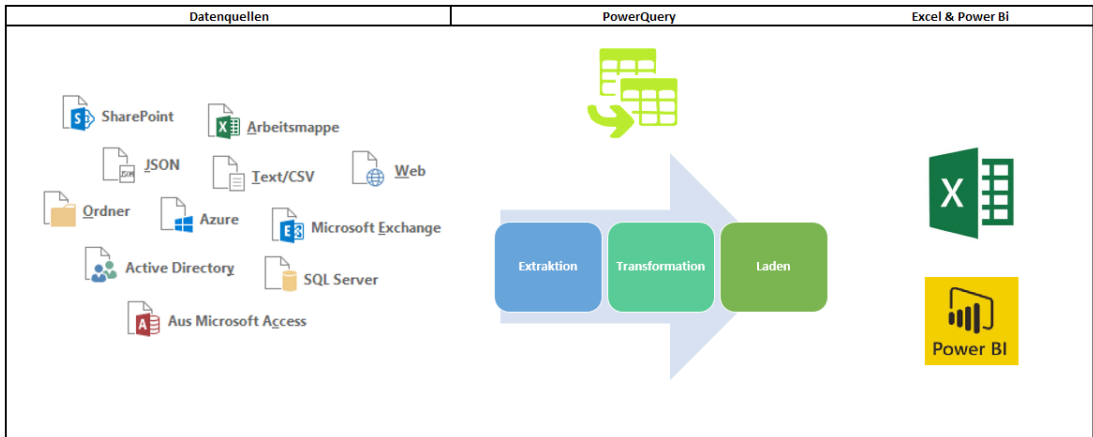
| Datenquellen | PowerQuery | Excel & Power Bi |
|---|---|---|

SharePoint
Arbeitsmappe
JSON
Text/CSV
Web
Ordner
Azure
Microsoft Exchange
Active Directory
SQL Server
Aus Microsoft Access

Extraktion
Transformation
Laden

X

Power BI